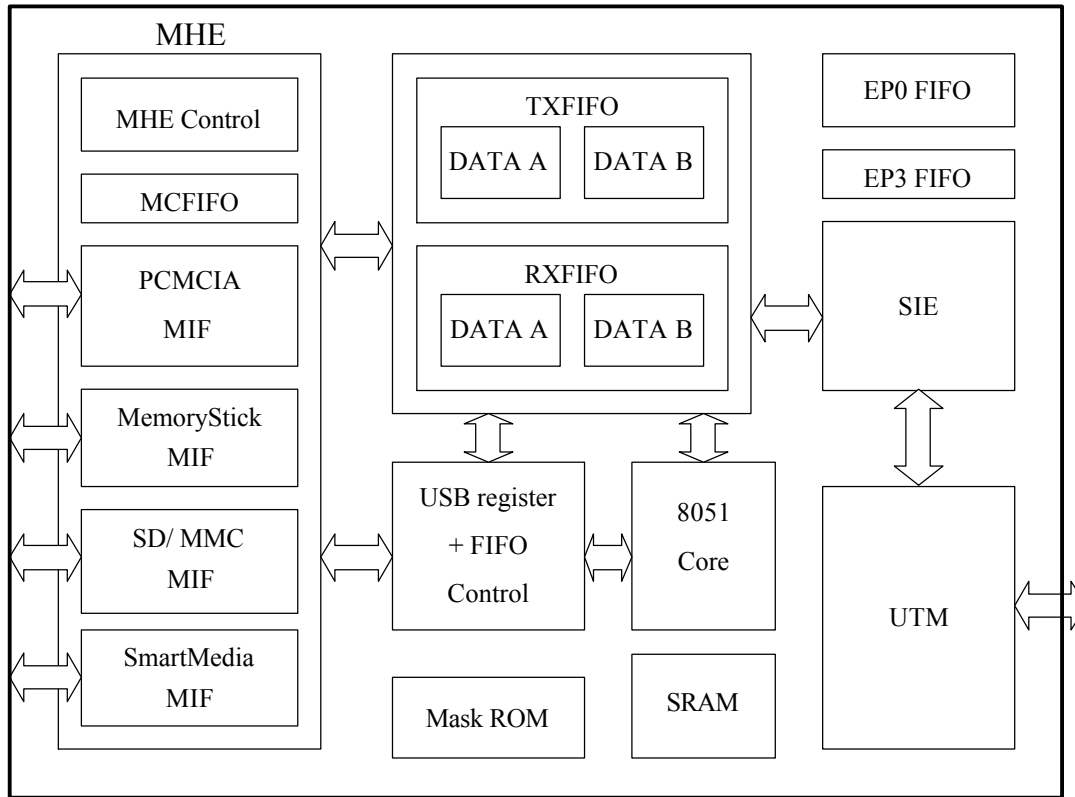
MHE

MHE Control

MCFIFO

PCMCIA MIF

MemoryStick MIF

SD/ MMC MIF

SmartMedia MIF

TXFIFO

DATA A

DATA B

RXFIFO

DATA A

DATA B

USB register + FIFO Control

8051 Core

Mask ROM

SRAM

EP0 FIFO

EP3 FIFO

SIE

UTM